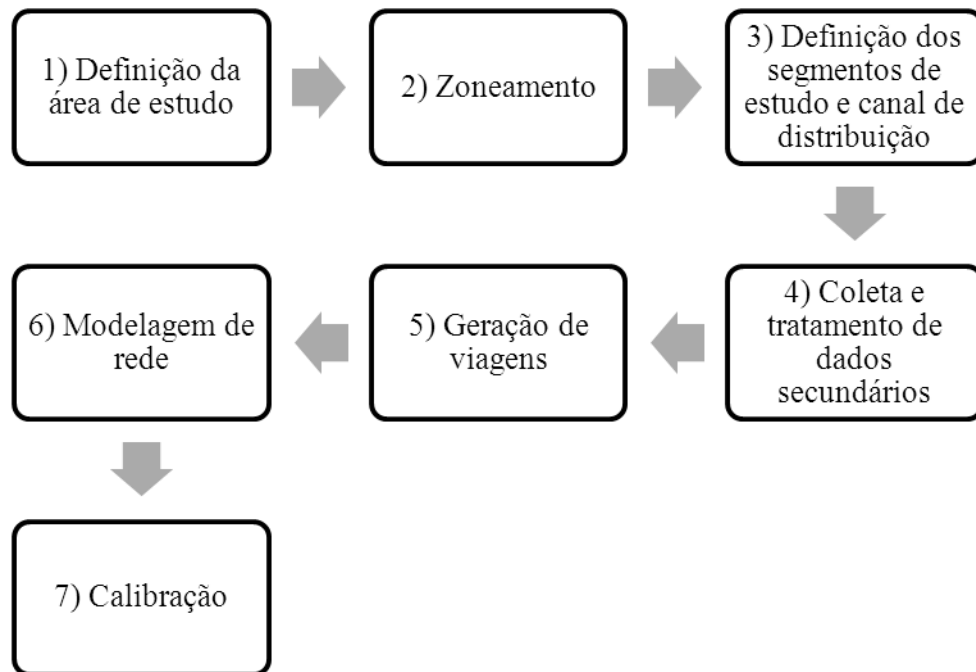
1) Definição da área de estudo

2) Zoneamento

3) Definição dos segmentos de estudo e canal de distribuição

4) Coleta e tratamento de dados secundários

5) Geração de viagens

6) Modelagem de rede

7) Calibração